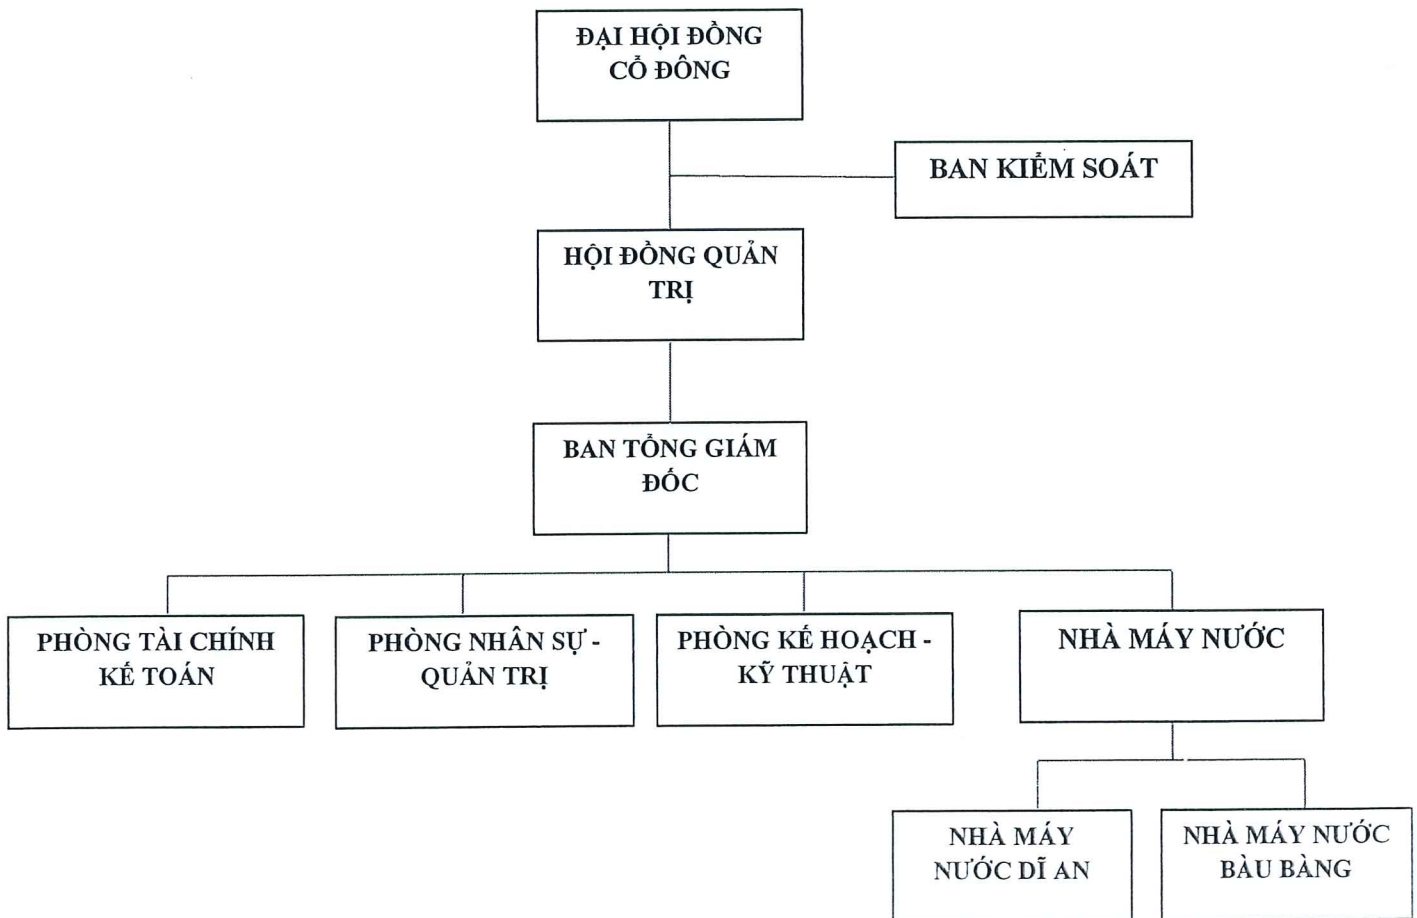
ĐẠI HỘI ĐỒNG CỔ ĐÔNG

BAN KIỂM SOÁT

HỘI ĐỒNG QUẢN TRỊ

BAN TỔNG GIÁM ĐỐC

PHÒNG TÀI CHÍNH KẾ TOÁN

PHÒNG NHÂN SỰ - QUẢN TRỊ

PHÒNG KẾ HOẠCH - KỸ THUẬT

NHÀ MÁY NƯỚC

NHÀ MÁY NƯỚC DĨ AN

NHÀ MÁY NƯỚC BÀU BÀNG